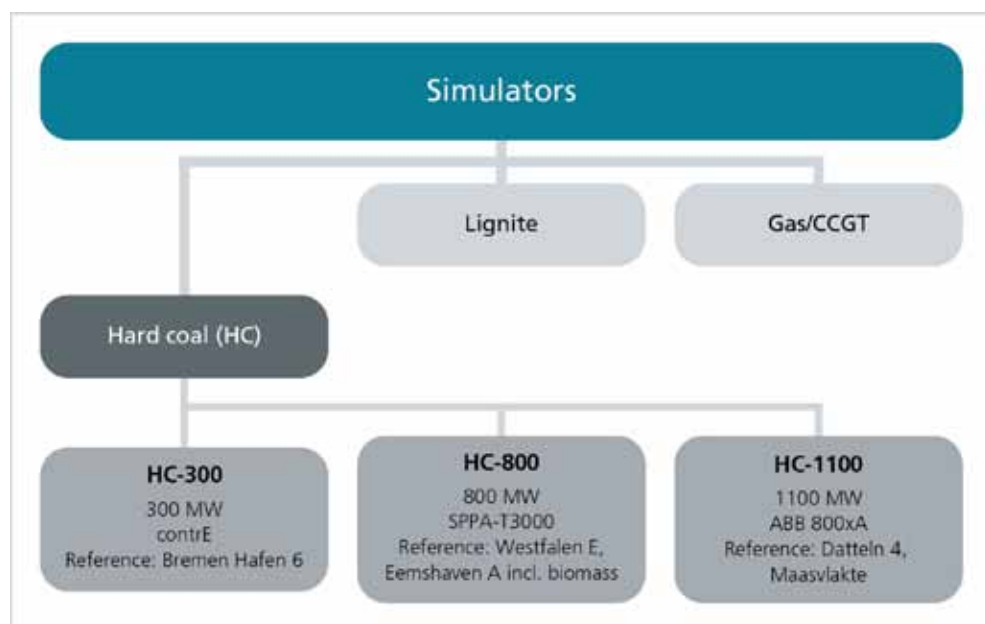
Simulators

Lignite

Gas/CCGT

Hard coal (HC)

HC-300
300 MW
contrE
Reference: Bremen Hafen 6

HC-800
800 MW
SPPA-T3000
Reference: Westfalen E, Eemshaven A incl. biomass

HC-1100
1100 MW
ABB 800xA
Reference: Datteln 4, Maasvlakte